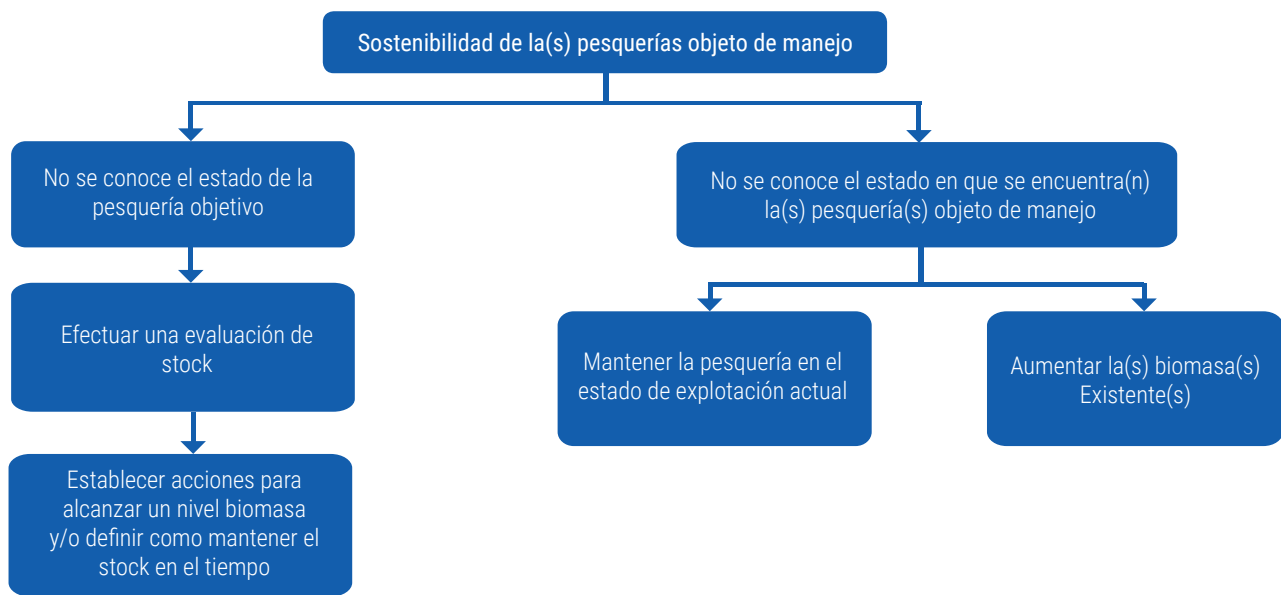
Sostenibilidad de la(s) pesquerías objeto de manejo

No se conoce el estado de la pesquería objetivo

Efectuar una evaluación de stock

Establecer acciones para alcanzar un nivel biomasa y/o definir como mantener el stock en el tiempo

No se conoce el estado en que se encuentra(n) la(s) pesquería(s) objeto de manejo

Mantener la pesquería en el estado de explotación actual

Aumentar la(s) biomasa(s) Existente(s)